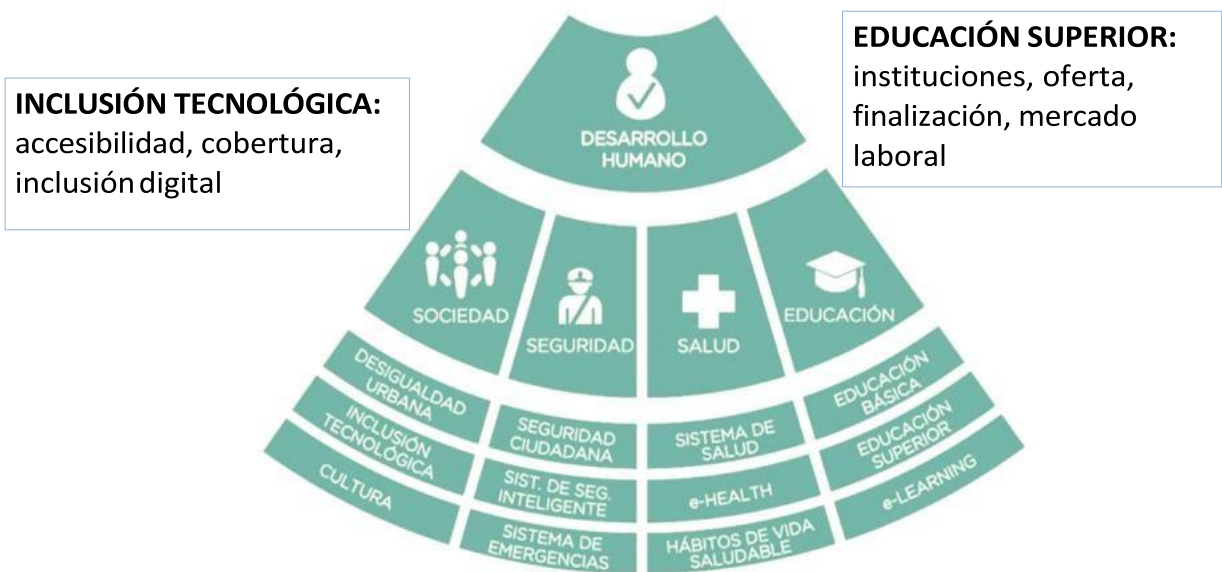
INCLUSIÓN TECNOLÓGICA: accesibilidad, cobertura, inclusión digital

DESARROLLO HUMANO

EDUCACIÓN SUPERIOR: instituciones, oferta, finalización, mercado laboral

SOCIEDAD

SEGURIDAD

SALUD

EDUCACIÓN

DESIGUALDAD URBANA

INCLUSIÓN TECNOLÓGICA

CULTURA

SEGURIDAD CIUDADANA

SIST. DE SEG. INTELIGENTE

SISTEMA DE EMERGENCIAS

SISTEMA DE SALUD

e-HEALTH

HÁBITOS DE VIDA SALUDABLE

EDUCACIÓN BÁSICA

EDUCACIÓN SUPERIOR

e-LEARNING